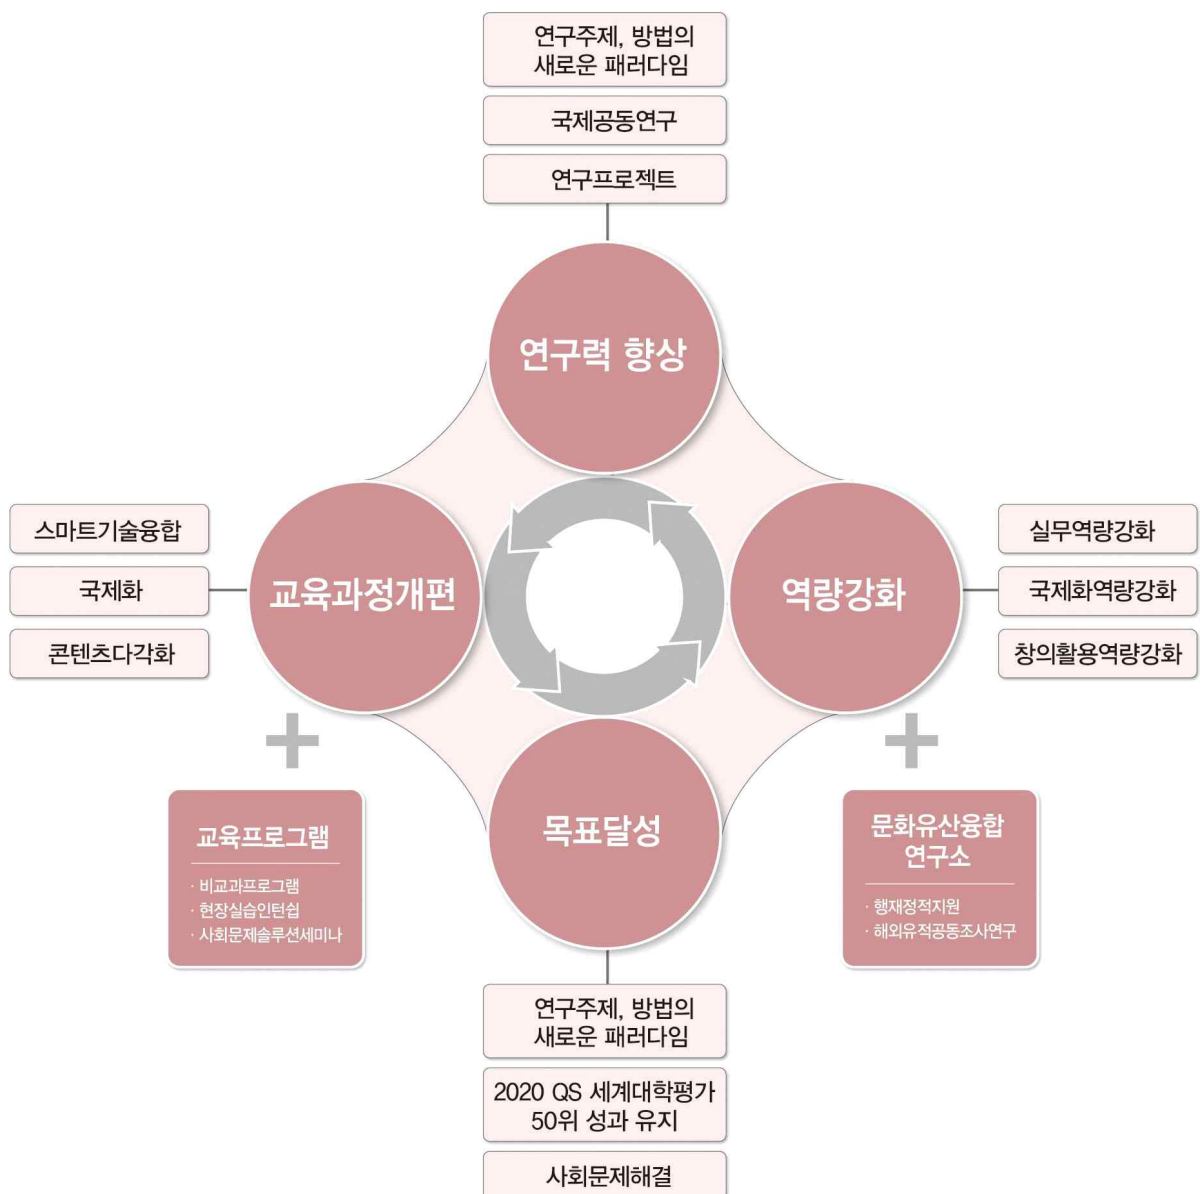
연구주제, 방법의 새로운 패러다임

국제공동연구

연구프로젝트

연구력 향상

스마트기술융합

국제화

콘텐츠다각화

교육과정개편

역량강화

실무역량강화

국제화역량강화

창의활용역량강화

+

교육프로그램

· 비교과프로그램
· 현장실습인턴쉽
· 사회문제솔루션세미나

목표달성

+

문화유산융합 연구소

· 행재정적지원
· 해외유적공동조사연구

연구주제, 방법의 새로운 패러다임

2020 QS 세계대학평가 50위 성과 유지

사회문제해결